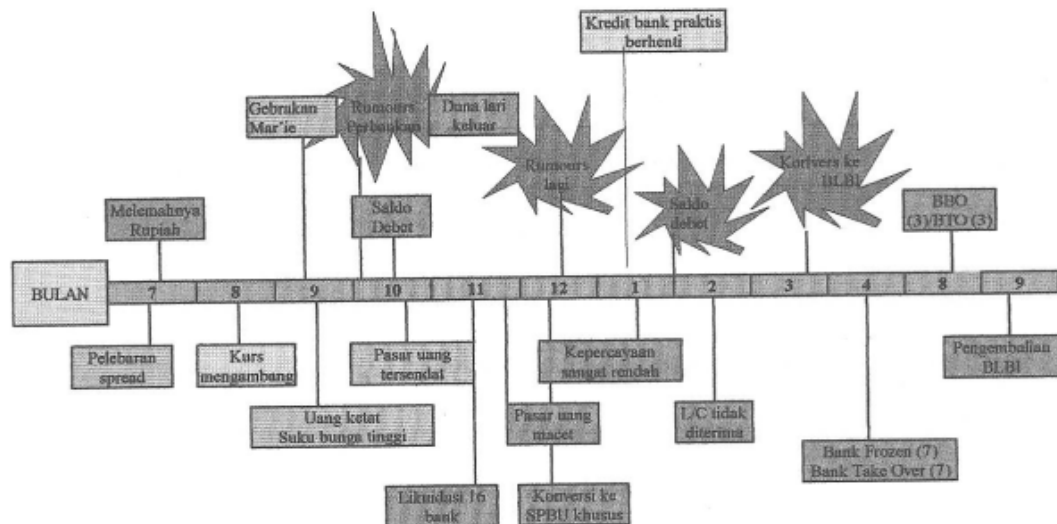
Kredit bank praktis berhenti

Gebrakan Mar'ie

Rumours Perbankan

Dana lari keluar

Rumours lagi

Konvers ke BLBI

Saldo debet

Melemahnya Rupiah

Saldo Debet

BBO (3)/BTO (3)

| BULAN | 7 | 8 | 9 | 10 | 11 | 12 | 1 | 2 | 3 | 4 | 8 | 9 |
|---|---|---|---|---|---|---|---|---|---|---|---|---|

Pelebaran spread

Kurs mengambang

Pasar uang tersendat

Kepercayaan sangat rendah

Pengembalian BLBI

Uang ketat Suku bunga tinggi

Pasar uang macet

L/C tidak diterima

Bank Frozen (7) Bank Take Over (7)

Likuidasi 16 bank

Konversi ke SPBU khusus